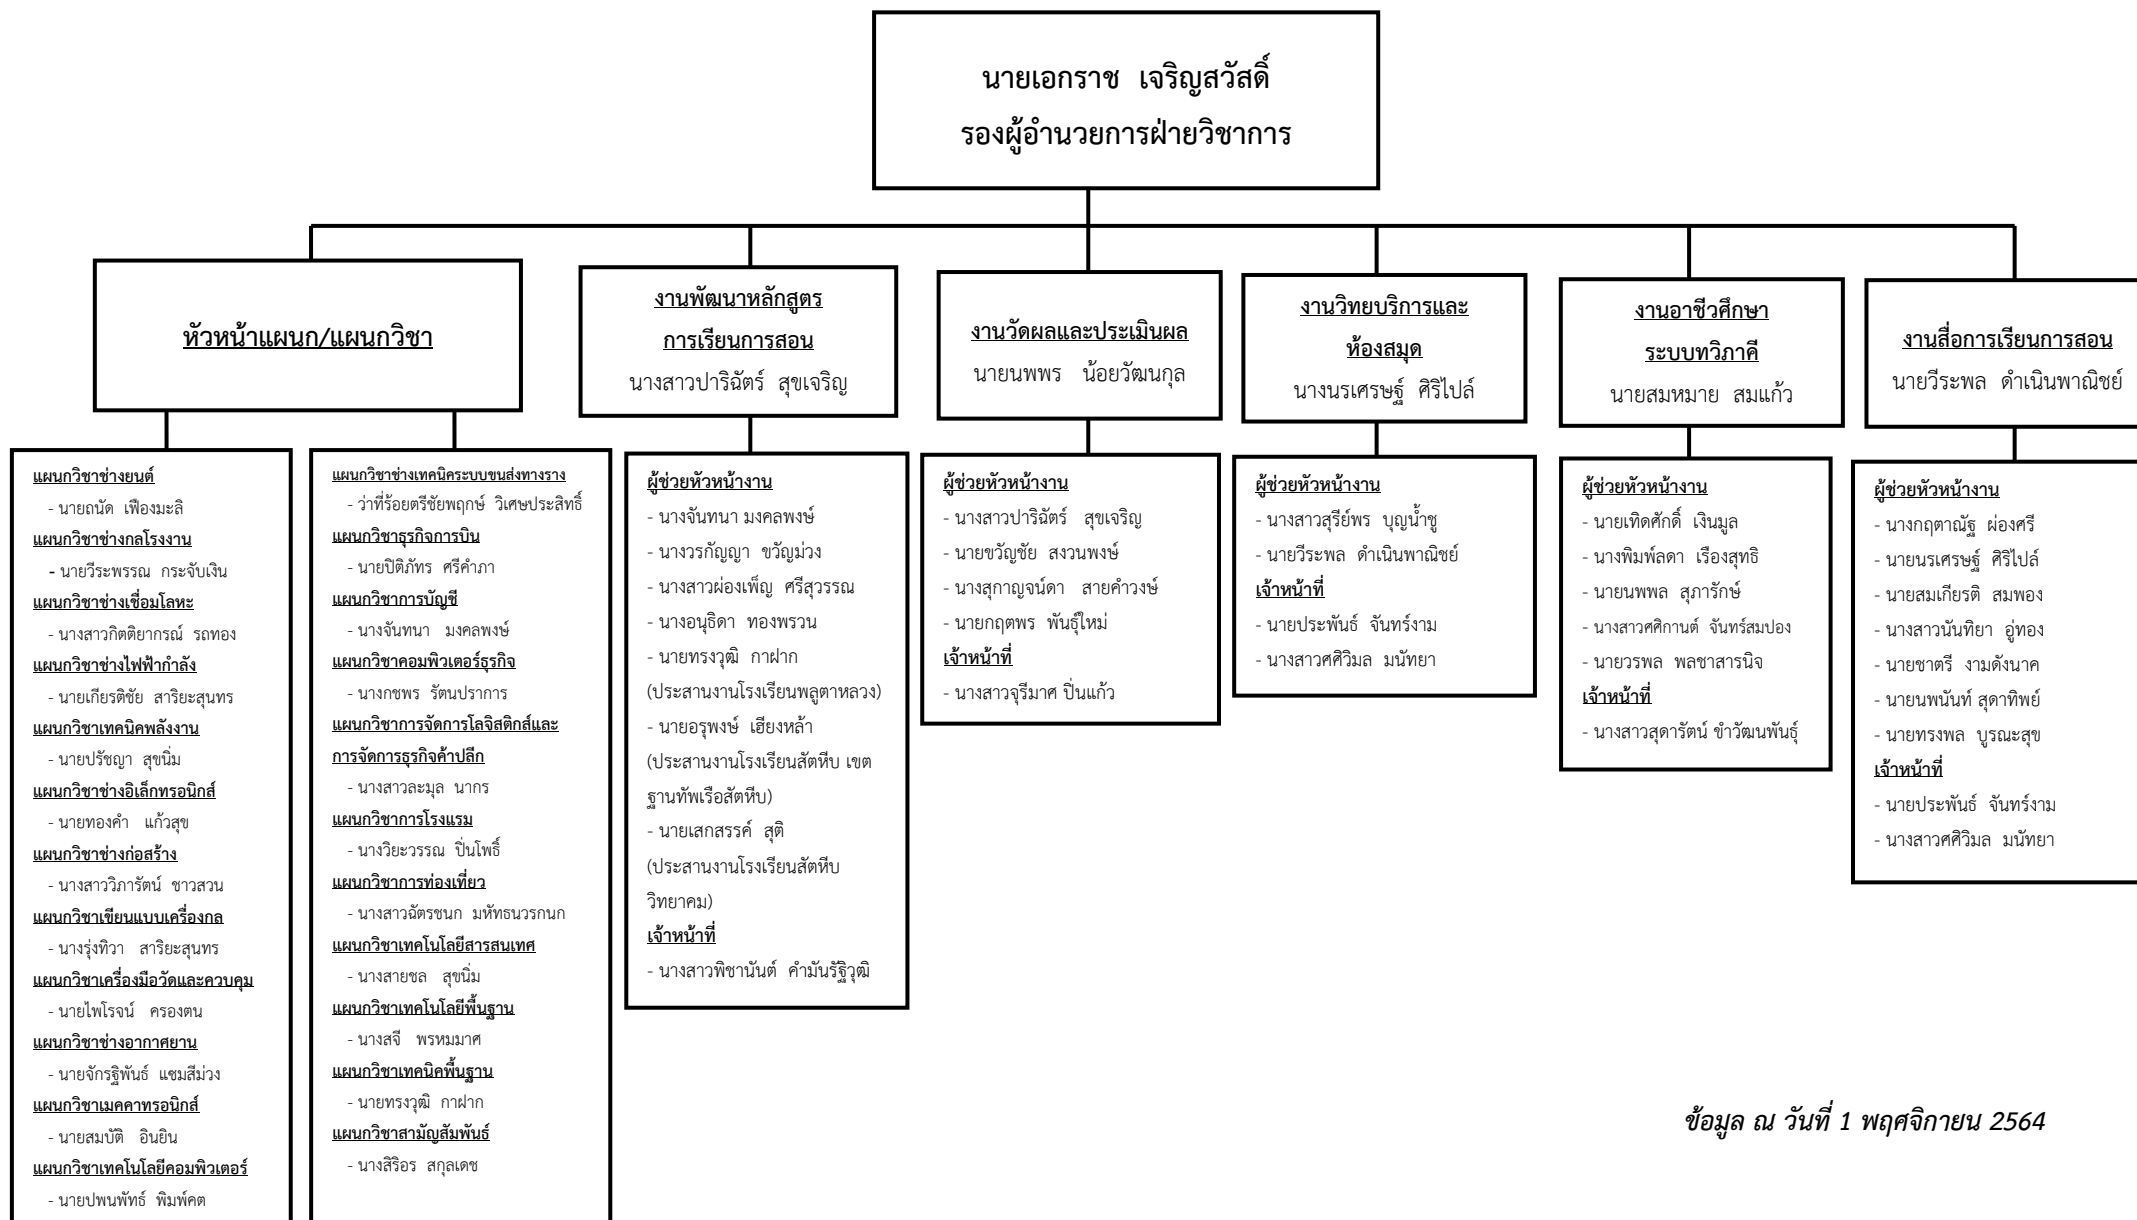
นายเอกราช เจริญสวัสดิ์
รองผู้อำนวยการฝ่ายวิชาการ

หัวหน้าแผนก/แผนกวิชา

งานพัฒนาหลักสูตร
การเรียนการสอน
นางสาวปาริฉัตร์ สุขเจริญ

งานวัดผลและประเมินผล
นายนพพร น้อยวัฒนกุล

งานวิทยบริการและ
ห้องสมุด
นางนรเศรษฐ์ ศิริไปล์

งานอาชีวศึกษา
ระบบทวิภาคี
นายสมหมาย สมแก้ว

งานสื่อการเรียนการสอน
นายวีระพล ดำเนินพาณิชย์

แผนกวิชาช่างยนต์
- นายณนัด เฟืองมะลิ
แผนกวิชาช่างกลโรงงาน
- นายวีระพรรณ กระจับเงิน
แผนกวิชาช่างเชื่อมโลหะ
- นางสาวกิตติยาภรณ์ รถทอง
แผนกวิชาช่างไฟฟ้ากำลัง
- นายเกียรติชัย สาริยะสุนทร
แผนกวิชาเทคนิคพลังงาน
- นายปรัชญา สุขนิ่ม
แผนกวิชาช่างอิเล็กทรอนิกส์
- นายทองคำ แก้วสุข
แผนกวิชาช่างก่อสร้าง
- นางสาววิภารัตน์ ชาวสวน
แผนกวิชาเขียนแบบเครื่องกล
- นางรุ่งทิวา สาริยะสุนทร
แผนกวิชาเครื่องมือวัดและควบคุม
- นายไพโรจน์ ครองตน
แผนกวิชาช่างอากาศยาน
- นายจักรฐิพันธ์ แซมสีม่วง
แผนกวิชาเมคคาทรอนิกส์
- นายสมบัติ อินยิน
แผนกวิชาเทคโนโลยีคอมพิวเตอร์
- นายปพนพัทธ์ พิมพ์คต

แผนกวิชาช่างเทคนิคระบบขนส่งทางราง
- ว่าที่ร้อยตรีชัยพฤกษ์ วิเศษประสิทธิ์
แผนกวิชาธุรกิจการบิน
- นายปิติภัทร ศรีคำภา
แผนกวิชาการบัญชี
- นางจันทนา มงคลพงษ์
แผนกวิชาคอมพิวเตอร์ธุรกิจ
- นางกชพร รัตนปราการ
แผนกวิชาการจัดการโลจิสติกส์และการจัดการธุรกิจค้าปลีก
- นางสาวละมุล นากร
แผนกวิชาการโรงแรม
- นางวิยะวรรณ ปิ่นโพธิ์
แผนกวิชาการท่องเที่ยว
- นางสาวฉัตรชนก มหัทธนวรกนก
แผนกวิชาเทคโนโลยีสารสนเทศ
- นางสายชล สุขนิ่ม
แผนกวิชาเทคโนโลยีพื้นฐาน
- นางสจี พรหมมาศ
แผนกวิชาเทคนิคพื้นฐาน
- นายทรงวุฒิ กาฝาก
แผนกวิชาสามัญสัมพันธ์
- นางสิริอร สกุลเดช

ผู้ช่วยหัวหน้างาน
- นางจันทนา มงคลพงษ์
- นางวรกัญญา ขวัญม่วง
- นางสาวผ่องเพ็ญ ศรีสุวรรณ
- นางอนุธิดา ทองพรวน
- นายทรงวุฒิ กาฝาก
(ประสานงานโรงเรียนพลูตาหลวง)
- นายอรุพงษ์ เฮียงหล้า
(ประสานงานโรงเรียนสัตหีบ เขตฐานทัพเรือสัตหีบ)
- นายเสกสรรค์ สุติ
(ประสานงานโรงเรียนสัตหีบวิทยาคม)
เจ้าหน้าที่
- นางสาวพิชานันต์ คำมันรัฐิวุฒิ

ผู้ช่วยหัวหน้างาน
- นางสาวปาริฉัตร์ สุขเจริญ
- นายขวัญชัย สงวนพงษ์
- นางสุกาญจน์ดา สายคำวงษ์
- นายกฤตพร พันธุ์ใหม่
เจ้าหน้าที่
- นางสาวจุรีมาศ ปิ่นแก้ว

ผู้ช่วยหัวหน้างาน
- นางสาวสุรีย์พร บุญน้ำชู
- นายวีระพล ดำเนินพาณิชย์
เจ้าหน้าที่
- นายประพันธ์ จันทร์งาม
- นางสาวศิวิมล มนัทยา

ผู้ช่วยหัวหน้างาน
- นายเทิดศักดิ์ เงินมูล
- นางพิมพ์ลดา เรืองสุทธิ
- นายนพพล สุภารักษ์
- นางสาวศศิกานต์ จันทร์สมปอง
- นายวรพล พลชาสารนิจ
เจ้าหน้าที่
- นางสาวสุดารัตน์ ชำวัฒนพันธุ์

ผู้ช่วยหัวหน้างาน
- นางกฤตาณัฐ ผ่องศรี
- นายนรเศรษฐ์ ศิริไปล์
- นายสมเกียรติ สมพอง
- นางสาวนันทิยา อู่ทอง
- นายชาตรี งามดังนาค
- นายนพนันท์ สุดาทิพย์
- นายทรงพล บูรณะสุข
เจ้าหน้าที่
- นายประพันธ์ จันทร์งาม
- นางสาวศิวิมล มนัทยา

ข้อมูล ณ วันที่ 1 พฤศจิกายน 2564